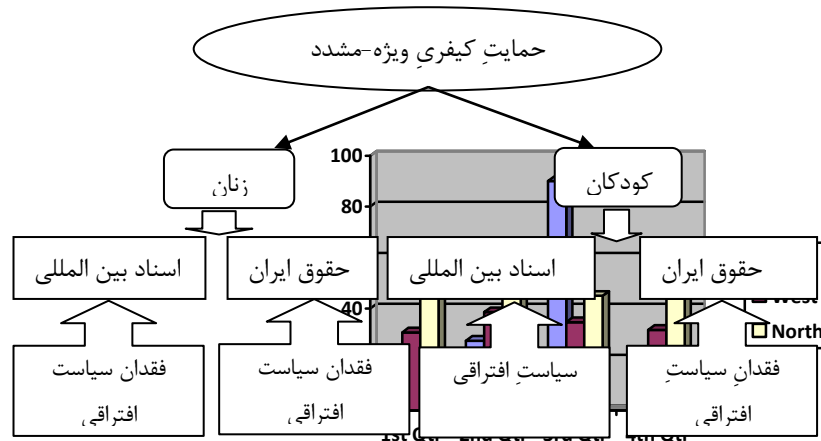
حمایتِ کیفریِ ویژه-مشدد

زنان

کودکان

اسناد بین المللی

حقوق ایران

اسناد بین المللی

حقوق ایران

فقدان سیاست افتراقی

فقدان سیاست افتراقی

سیاستِ افتراقی

فقدانِ سیاستِ افتراقی

100

80

40

West

North

1st Qtr